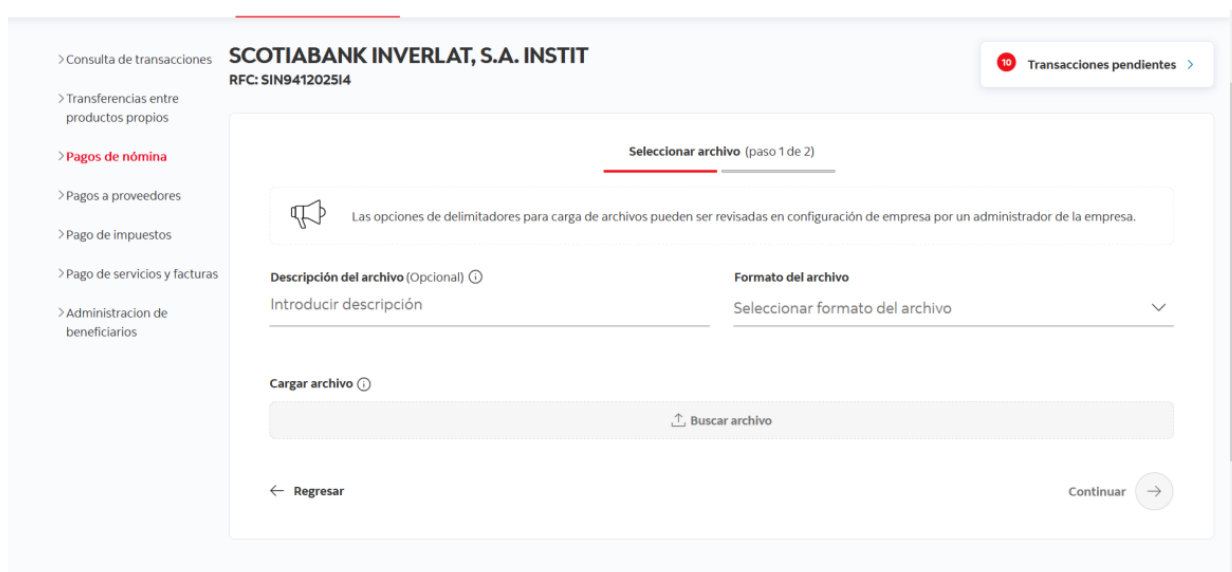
> Consulta de transacciones

> Transferencias entre productos propios

> Pagos de nómina

> Pagos a proveedores

> Pago de impuestos

> Pago de servicios y facturas

> Administracion de beneficiarios

SCOTIABANK INVERLAT, S.A. INSTIT
RFC: SIN9412025I4

10 Transacciones pendientes >

Seleccionar archivo (paso 1 de 2)

Las opciones de delimitadores para carga de archivos pueden ser revisadas en configuración de empresa por un administrador de la empresa.

Descripción del archivo (Opcional) ⓘ
Introducir descripción

Formato del archivo
Seleccionar formato del archivo

Cargar archivo ⓘ

Buscar archivo

← Regresar

Continuar →